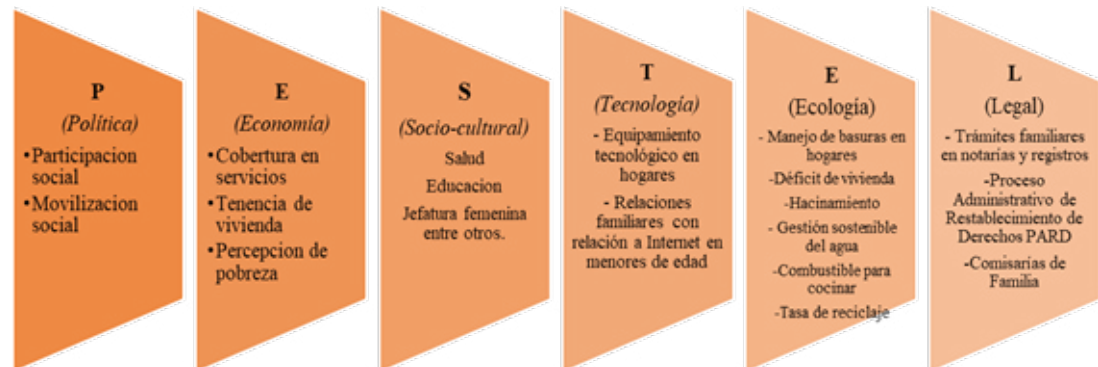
P
(Política)
• Participacion social
• Movilizacion social

E
(Economía)
• Cobertura en servicios
• Tenencia de vivienda
• Percepcion de pobreza

S
(Socio-cultural)
Salud
Educacion
Jefatura femenina entre otros.

T
(Tecnología)
- Equipamiento tecnológico en hogares
- Relaciones familiares con relación a Internet en menores de edad

E
(Ecología)
- Manejo de basuras en hogares
-Déficit de vivienda
-Hacinamiento
- Gestión sostenible del agua
-Combustible para cocinar
-Tasa de reciclaje

L
(Legal)
- Trámites familiares en notarías y registros
-Proceso Administrativo de Restablecimiento de Derechos PARD
-Comisarías de Familia